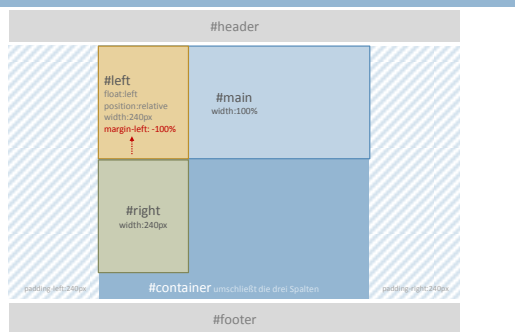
#header

#left
float:left
position:relative
width:240px
margin-left: -100%

#main
width:100%

#right
width:240px

padding-left:240px

#container umschließt die drei Spalten

padding-right:240px

#footer